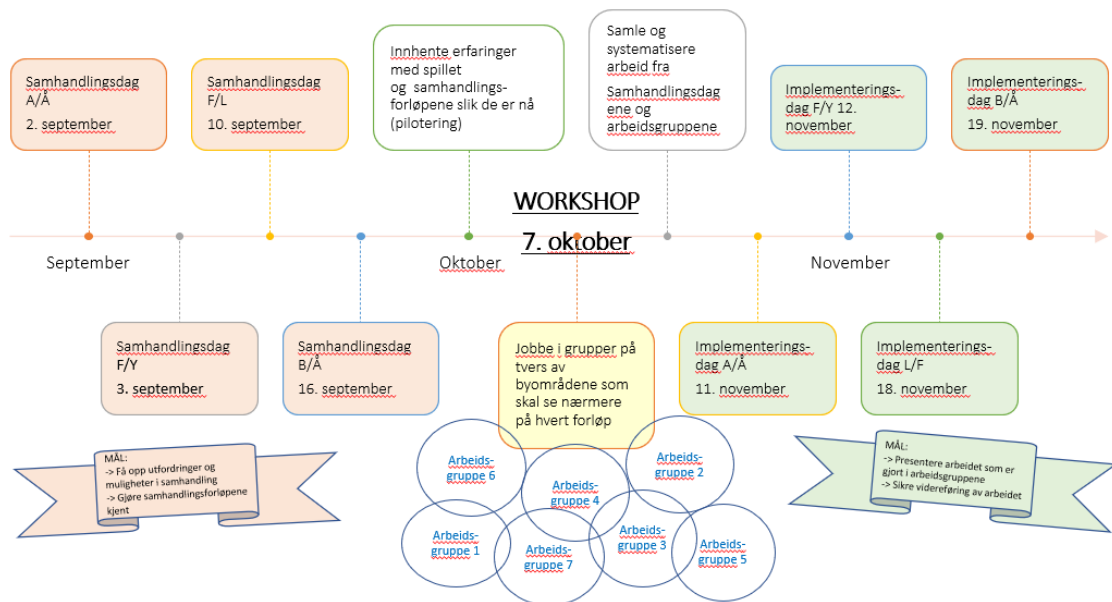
Samhandlingsdag A/Å
2. september

Samhandlingsdag F/L
10. september

Innhente erfaringer med spillet og samhandlingsforløpene slik de er nå (pilotering)

Samle og systematisere arbeid fra Samhandlingsdagene og arbeidsgruppene

Implementeringsdag F/Y 12. november

Implementeringsdag B/Å
19. november

WORKSHOP
7. oktober

September

Oktober

November

Samhandlingsdag F/Y
3. september

Samhandlingsdag B/Å
16. september

Jobbe i grupper på tvers av byområdene som skal se nærmere på hvert forløp

Implementeringsdag A/Å
11. november

Implementeringsdag L/F
18. november

MÅL:
-> Få opp utfordringer og muligheter i samhandling
-> Gjøre samhandlingsforløpene kjent

Arbeidsgruppe 6

Arbeidsgruppe 4

Arbeidsgruppe 2

Arbeidsgruppe 1

Arbeidsgruppe 7

Arbeidsgruppe 3

Arbeidsgruppe 5

MÅL:
-> Presentere arbeidet som er gjort i arbeidsgruppene
-> Sikre videreføring av arbeidet